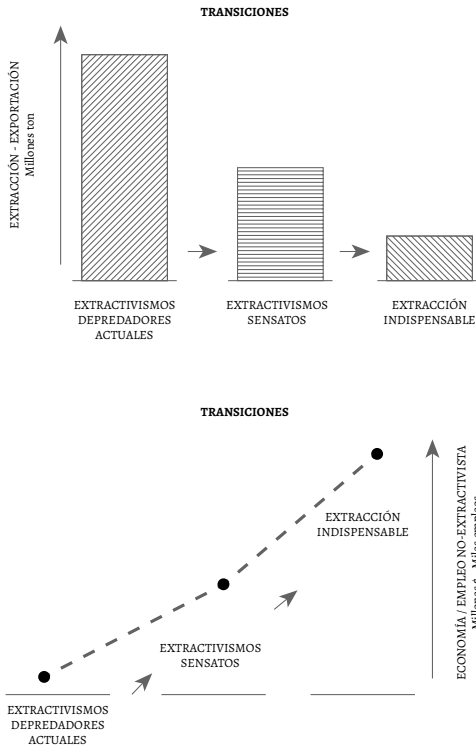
TRANSICIONES

EXTRACCIÓN - EXPORTACIÓN
Millones ton

EXTRACTIVISMOS DEPREDADORES ACTUALES

EXTRACTIVISMOS SENSATOS

EXTRACCIÓN INDISPENSABLE

TRANSICIONES

ECONOMÍA / EMPLEO NO-EXTRACTIVISTA
Millones $ - Miles empleos

EXTRACCIÓN INDISPENSABLE

EXTRACTIVISMOS SENSATOS

EXTRACTIVISMOS DEPREDADORES ACTUALES